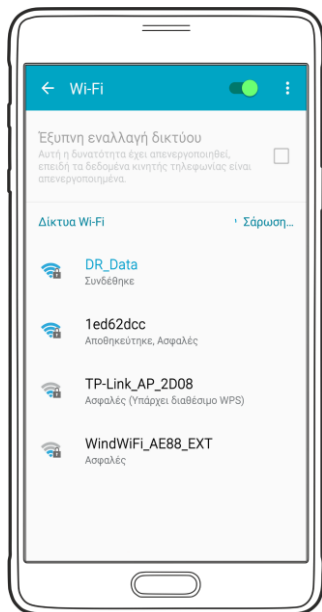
← Wi-Fi

Έξυπνη εναλλαγή δικτύου
Αυτή η δυνατότητα έχει απενεργοποιηθεί, επειδή τα δεδομένα κινητής τηλεφωνίας είναι απενεργοποιημένα.

Δίκτυα Wi-Fi

Σάρωση...

DR_Data
Συνδέθηκε

1ed62dcc
Αποθηκεύτηκε, Ασφαλές

TP-Link_AP_2D08
Ασφαλές (Υπάρχει διαθέσιμο WPS)

WindWiFi_AE88_EXT
Ασφαλές